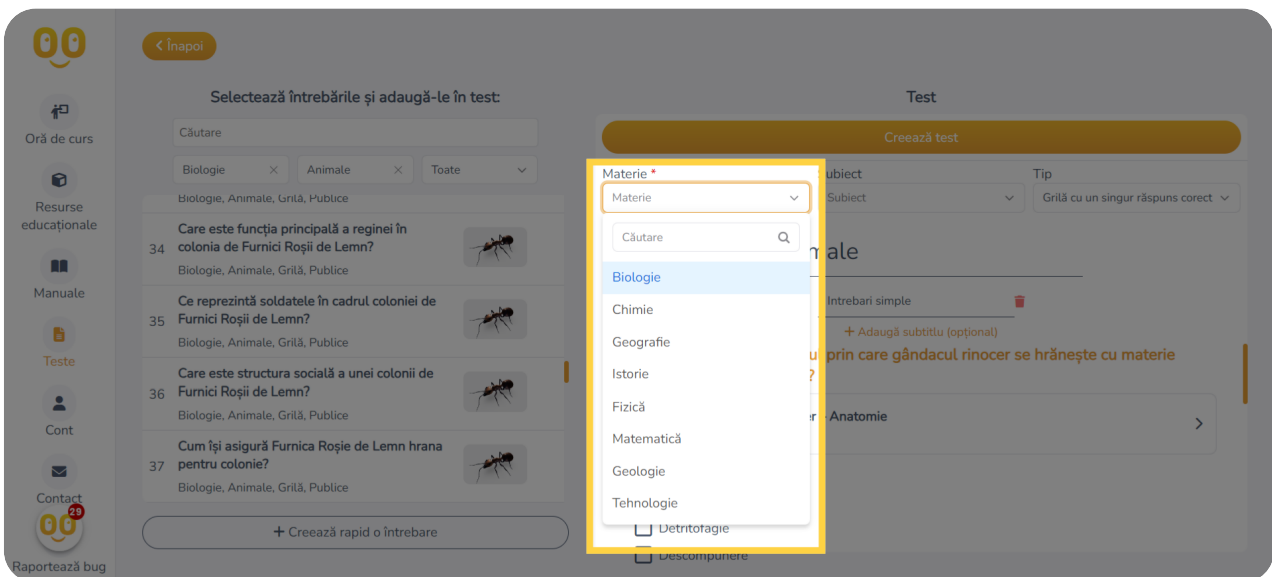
Oră de curs

Resurse educaționale

Manuale

Teste

Cont

Contact

29

Raportează bug

< Înapoi

Selectează întrebările și adaugă-le în test:

Căutare

Biologie ×

Animale ×

Toate

Biologie, Animale, Grilă, Publice

34 Care este funcția principală a reginei în colonia de Furnici Roșii de Lemn?
Biologie, Animale, Grilă, Publice

35 Ce reprezintă soldatele în cadrul coloniei de Furnici Roșii de Lemn?
Biologie, Animale, Grilă, Publice

36 Care este structura socială a unei colonii de Furnici Roșii de Lemn?
Biologie, Animale, Grilă, Publice

37 Cum își asigură Furnica Roșie de Lemn hrana pentru colonie?
Biologie, Animale, Grilă, Publice

+ Creează rapid o întrebare

Test

Creează test

Materie *

Materie

Căutare

Biologie
Chimie
Geografie
Istorie
Fizică
Matematică
Geologie
Tehnologie

Subiect

Subiect

Tip

Grilă cu un singur răspuns corect

male

Intrebari simple

+ Adaugă subtitlu (opțional)

u prin care gândacul rinocer se hrănește cu materie ?

r Anatomie

Detritofagie

Descompunere